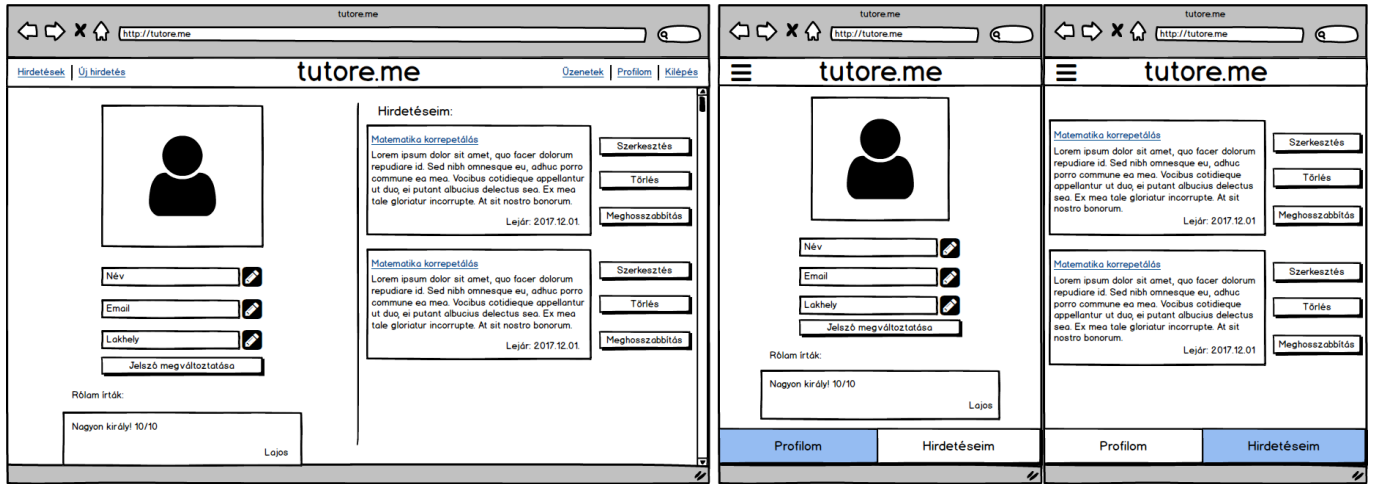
tutore.me

http://tutore.me

Hirdetések | Új hirdetés

tutore.me

Üzenetek | Profilom | Kilépés

Név

Email

Lakhely

Jelszó megváltoztatása

Rólam írták:

Nagyon király! 10/10

Lajos

Hirdetéseim:

Matematika korrepetálás

Lorem ipsum dolor sit amet, quo facer dolorum repudiare id. Sed nibh omnesque eu, adhuc porro commune ea mea. Vocibus cotidieque appellantur ut duo, ei putant albucius delectus sea. Ex mea tale gloriatur incorrupte. At sit nostro bonorum.

Lejár: 2017.12.01.

Szerkesztés

Törlés

Meghosszabbítás

Matematika korrepetálás

Lorem ipsum dolor sit amet, quo facer dolorum repudiare id. Sed nibh omnesque eu, adhuc porro commune ea mea. Vocibus cotidieque appellantur ut duo, ei putant albucius delectus sea. Ex mea tale gloriatur incorrupte. At sit nostro bonorum.

Lejár: 2017.12.01.

Szerkesztés

Törlés

Meghosszabbítás

tutore.me

http://tutore.me

tutore.me

Név

Email

Lakhely

Jelszó megváltoztatása

Rólam írták:

Nagyon király! 10/10

Lajos

Profilom

Hirdetéseim

tutore.me

http://tutore.me

tutore.me

Matematika korrepetálás

Lorem ipsum dolor sit amet, quo facer dolorum repudiare id. Sed nibh omnesque eu, adhuc porro commune ea mea. Vocibus cotidieque appellantur ut duo, ei putant albucius delectus sea. Ex mea tale gloriatur incorrupte. At sit nostro bonorum.

Lejár: 2017.12.01

Szerkesztés

Törlés

Meghosszabbítás

Matematika korrepetálás

Lorem ipsum dolor sit amet, quo facer dolorum repudiare id. Sed nibh omnesque eu, adhuc porro commune ea mea. Vocibus cotidieque appellantur ut duo, ei putant albucius delectus sea. Ex mea tale gloriatur incorrupte. At sit nostro bonorum.

Lejár: 2017.12.01

Szerkesztés

Törlés

Meghosszabbítás

Profilom

Hirdetéseim